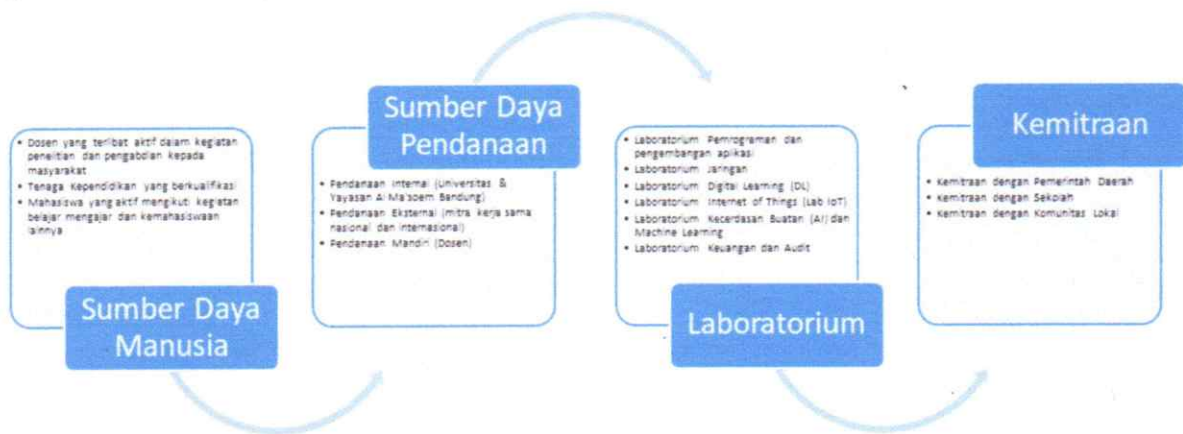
• Dosen yang terlibat aktif dalam kegiatan penelitian dan pengabdian kepada masyarakat
• Tenaga Kependidikan yang berkualifikasi
• Mahasiswa yang aktif mengikuti kegiatan belajar mengajar dan kemahasiswaan lainnya

Sumber Daya Manusia

Sumber Daya Pendanaan

• Pendanaan Internal (Universitas & Yayasan Al Ma'soem Bandung)
• Pendanaan Eksternal (mitra kerja sama nasional dan internasional)
• Pendanaan Mandiri (Dosen)

• Laboratorium Pemrograman dan pengembangan aplikasi
• Laboratorium Jaringan
• Laboratorium Digital Learning (DL)
• Laboratorium Internet of Things (Lab IoT)
• Laboratorium Kecerdasan Buatan (AI) dan Machine Learning
• Laboratorium Keuangan dan Audit

Laboratorium

Kemitraan

• Kemitraan dengan Pemerintah Daerah
• Kemitraan dengan Sekolah
• Kemitraan dengan Komunitas Lokal